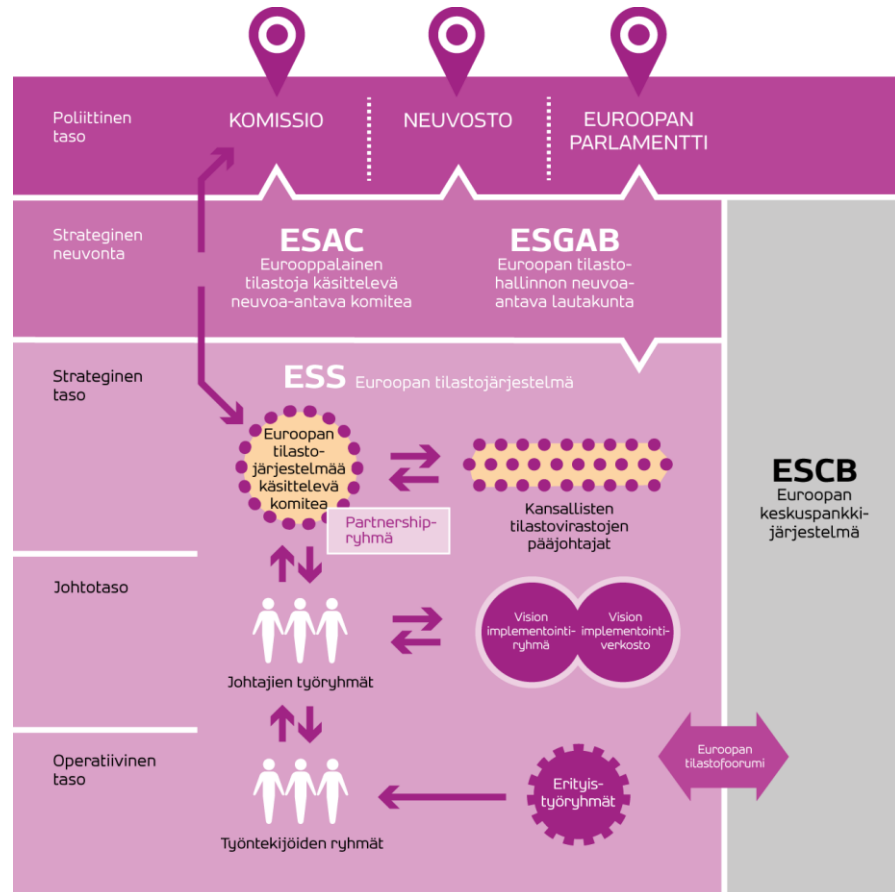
Poliittinen taso

KOMISSIO

NEUVOSTO

EUROOPAN PARLAMENTTI

Strateginen neuvonta

ESAC
Eurooppalainen tilastoja käsittelevä neuvoa-antava komitea

ESGAB
Euroopan tilastohallinnon neuvoa-antava lautakunta

Strateginen taso

ESS Euroopan tilastojärjestelmä

Euroopan tilastojärjestelmää käsittelevä komitea

Partnershipryhmä

Kansallisten tilastovirastojen pääjohtajat

ESCB
Euroopan keskuspankkijärjestelmä

Johtotaso

Vision implementointiryhmä

Vision implementointiverkosto

Johtajien työryhmät

Operatiivinen taso

Euroopan tilastofoorumi

Erityistyöryhmät

Työntekijöiden ryhmät